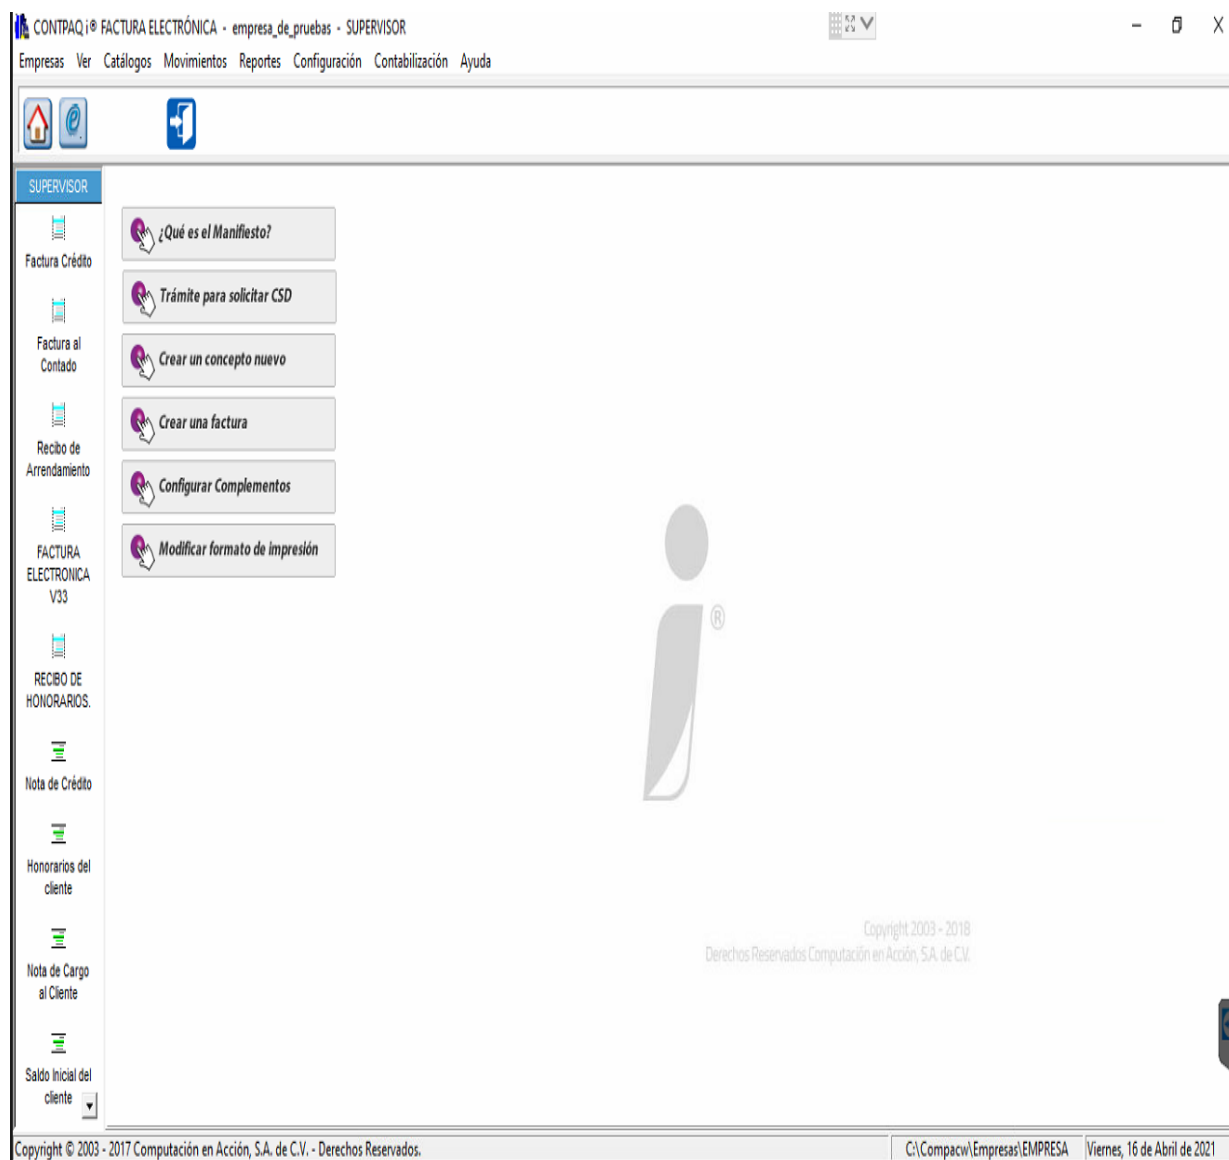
CONTPAQ i® FACTURA ELECTRÓNICA - empresa_de_pruebas - SUPERVISOR

Empresas Ver Catálogos Movimientos Reportes Configuración Contabilización Ayuda

SUPERVISOR

Factura Crédito

Factura al Contado

Recibo de Arrendamiento

FACTURA ELECTRONICA V33

RECIBO DE HONORARIOS.

Nota de Crédito

Honorarios del cliente

Nota de Cargo al Cliente

Saldo Inicial del cliente

¿Qué es el Manifiesto?

Trámite para solicitar CSD

Crear un concepto nuevo

Crear una factura

Configurar Complementos

Modificar formato de impresión

®

Copyright 2003 - 2018
Derechos Reservados Computación en Acción, S.A. de C.V.

Copyright © 2003 - 2017 Computación en Acción, S.A. de C.V. - Derechos Reservados.

C:\Compacw\Empresas\EMPRESA

Viernes, 16 de Abril de 2021